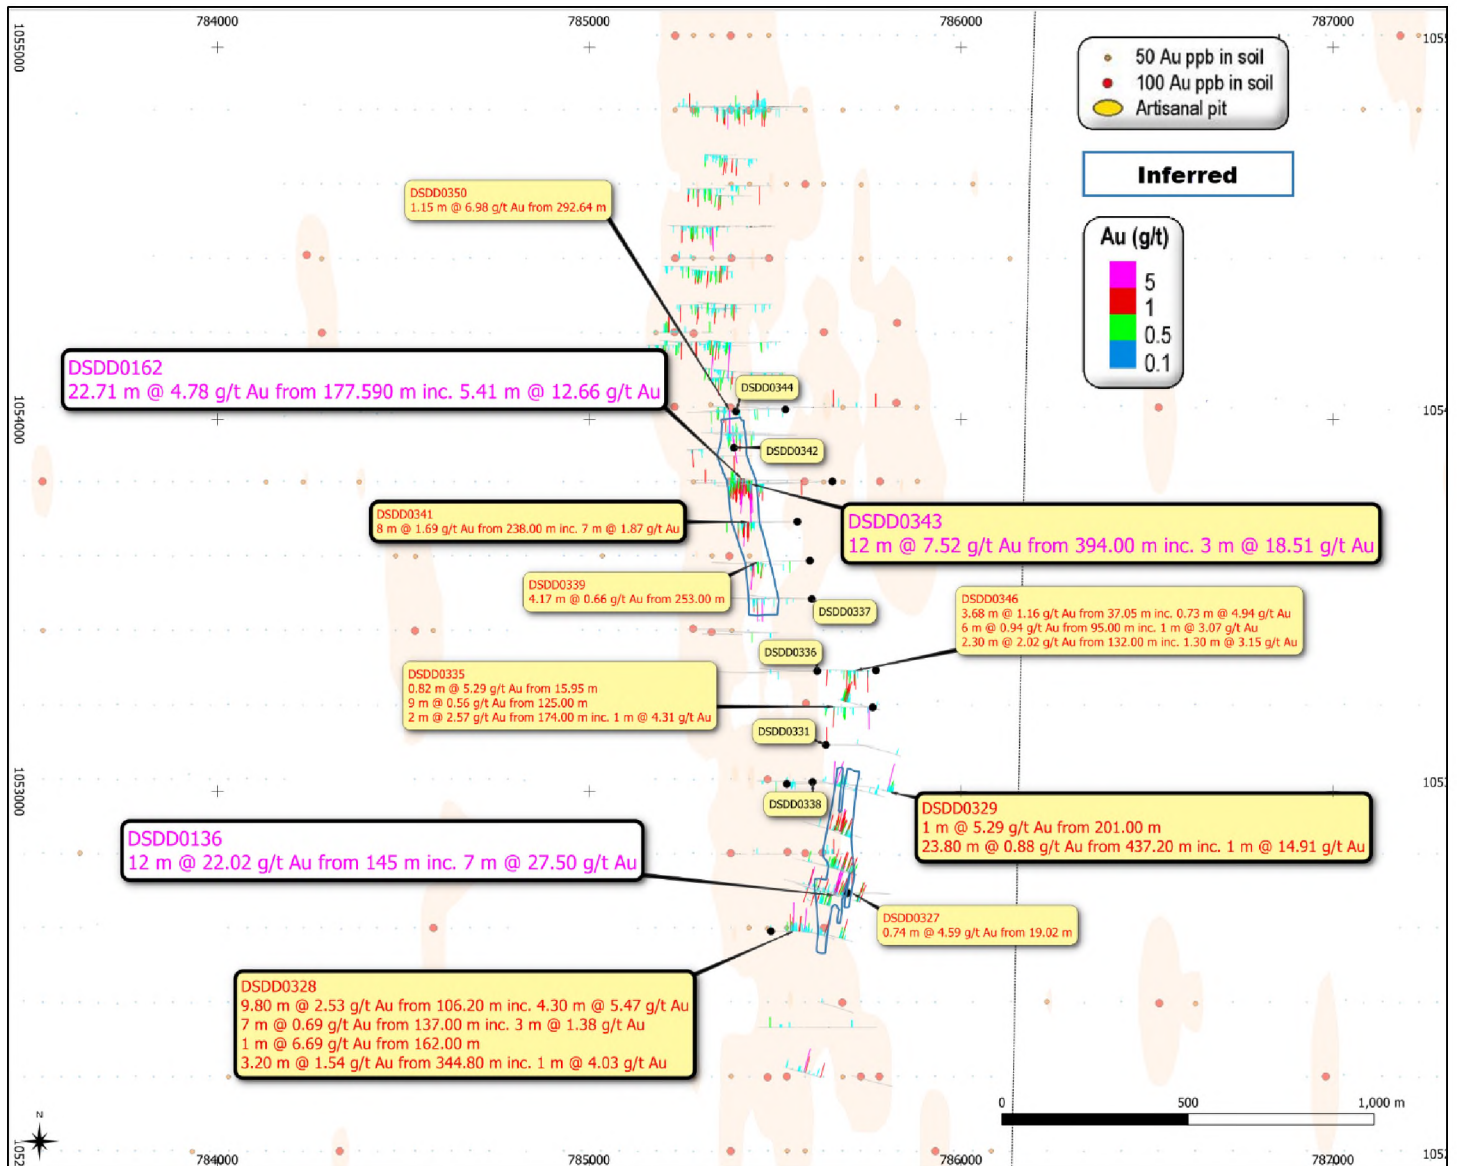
784000
785000
786000
787000
1055000
1054000
1053000
1055
1054
1053
1052

50 Au ppb in soil
100 Au ppb in soil
Artisanal pit

Inferred

Au (g/t)
5
1
0.5
0.1

DSDD0350
1.15 m @ 6.98 g/t Au from 292.64 m

DSDD0162
22.71 m @ 4.78 g/t Au from 177.590 m inc. 5.41 m @ 12.66 g/t Au

DSDD0344

DSDD0342

DSDD0341
8 m @ 1.69 g/t Au from 238.00 m inc. 7 m @ 1.87 g/t Au

DSDD0343
12 m @ 7.52 g/t Au from 394.00 m inc. 3 m @ 18.51 g/t Au

DSDD0339
4.17 m @ 0.66 g/t Au from 253.00 m

DSDD0337

DSDD0346
3.68 m @ 1.16 g/t Au from 37.05 m inc. 0.73 m @ 4.94 g/t Au
6 m @ 0.94 g/t Au from 95.00 m inc. 1 m @ 3.07 g/t Au
2.30 m @ 2.02 g/t Au from 132.00 m inc. 1.30 m @ 3.15 g/t Au

DSDD0336

DSDD0335
0.82 m @ 5.29 g/t Au from 15.95 m
9 m @ 0.56 g/t Au from 125.00 m
2 m @ 2.57 g/t Au from 174.00 m inc. 1 m @ 4.31 g/t Au

DSDD0331

DSDD0338

DSDD0329
1 m @ 5.29 g/t Au from 201.00 m
23.80 m @ 0.88 g/t Au from 437.20 m inc. 1 m @ 14.91 g/t Au

DSDD0136
12 m @ 22.02 g/t Au from 145 m inc. 7 m @ 27.50 g/t Au

DSDD0327
0.74 m @ 4.59 g/t Au from 19.02 m

DSDD0328
9.80 m @ 2.53 g/t Au from 106.20 m inc. 4.30 m @ 5.47 g/t Au
7 m @ 0.69 g/t Au from 137.00 m inc. 3 m @ 1.38 g/t Au
1 m @ 6.69 g/t Au from 162.00 m
3.20 m @ 1.54 g/t Au from 344.80 m inc. 1 m @ 4.03 g/t Au

0
500
1,000 m
N